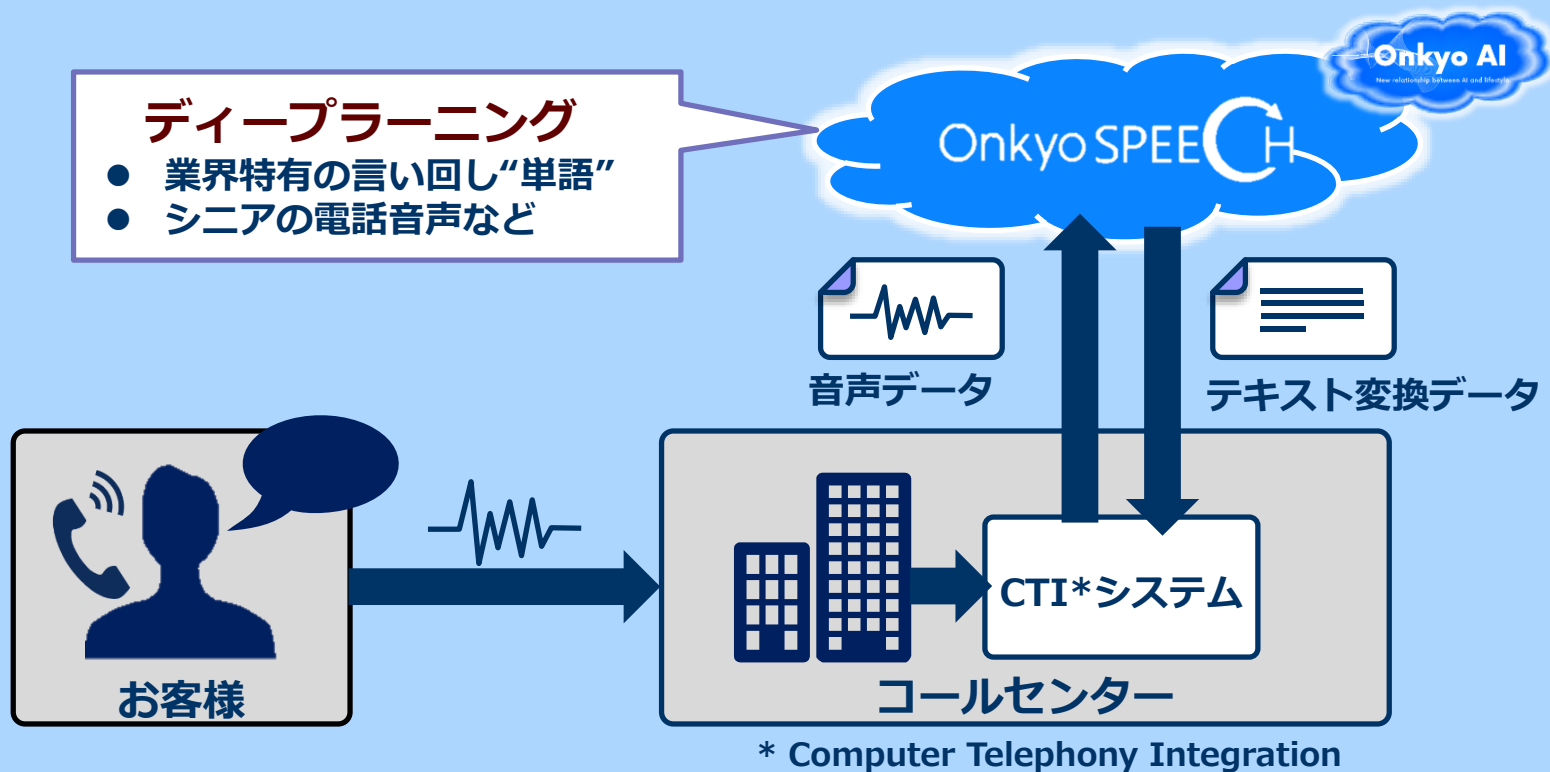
Onkyo AI
New relationship between AI and lifestyle

ディープラーニング
● 業界特有の言い回し"単語"
● シニアの電話音声など

Onkyo SPEECH

音声データ

テキスト変換データ

お客様

CTI*システム

コールセンター

* Computer Telephony Integration